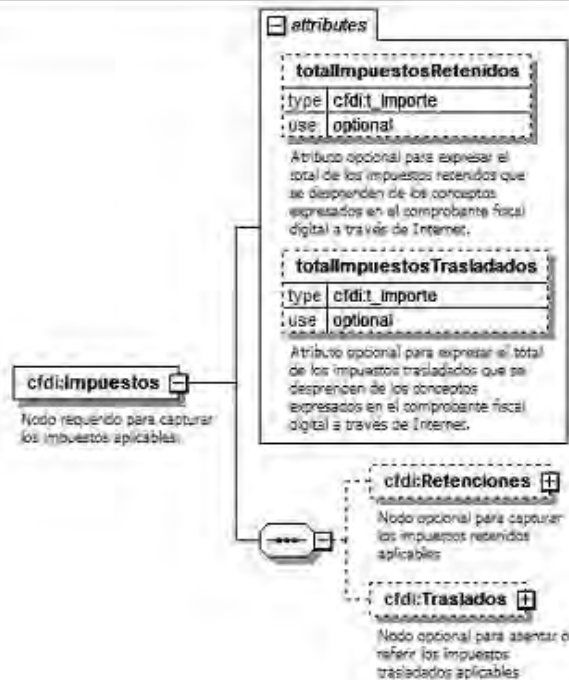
attributes

totalImpuestosRetenidos

| type | cfdi:t_Importe |
|---|---|
| use | optional |

Atributo opcional para expresar el total de los impuestos retenidos que se desprenden de los conceptos expresados en el comprobante fiscal digital a través de Internet.

totalImpuestosTrasladados

| type | cfdi:t_Importe |
|---|---|
| use | optional |

Atributo opcional para expresar el total de los impuestos trasladados que se desprenden de los conceptos expresados en el comprobante fiscal digital a través de Internet.

cfdi:Impuestos

Nodo requerido para capturar los impuestos aplicables.

cfdi:Retenciones

Nodo opcional para capturar los impuestos retenidos aplicables

cfdi:Traslados

Nodo opcional para asentar o referir los impuestos trasladados aplicables